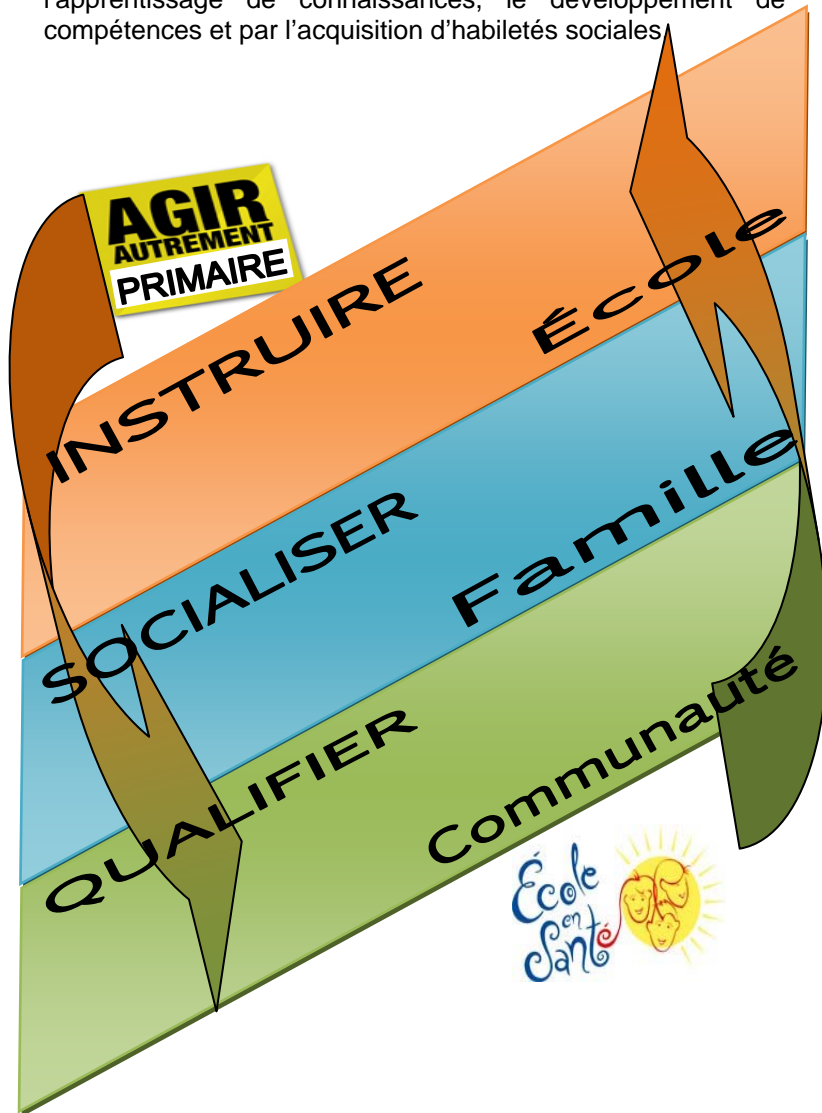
l'apprentissage de connaissances, le développement de compétences et par l'acquisition d'habiletés sociales.

AGIR AUTREMENT PRIMAIRE

INSTRUIRE

École

SOCIALISER

Famille

QUALIFIER

Communauté

École en Santé